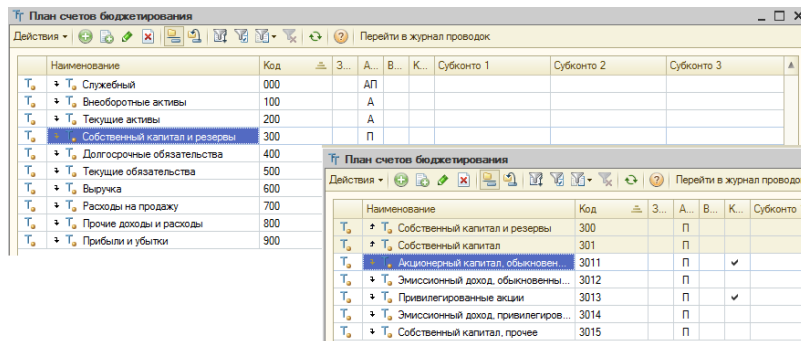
План счетов бюджетирования

Действия | Перейти в журнал проводок

| Наименование | Код | З... | А... | В... | К... | Субконто 1 | Субконто 2 | Субконто 3 |
|---|---|---|---|---|---|---|---|---|
| Служебный | 000 | | АП | | | | | |
| Внеоборотные активы | 100 | | А | | | | | |
| Текущие активы | 200 | | А | | | | | |
| Собственный капитал и резервы | 300 | | П | | | | | |
| Долгосрочные обязательства | 400 | | | | | | | |
| Текущие обязательства | 500 | | | | | | | |
| Выручка | 600 | | | | | | | |
| Расходы на продажу | 700 | | | | | | | |
| Прочие доходы и расходы | 800 | | | | | | | |
| Прибыли и убытки | 900 | | | | | | | |

План счетов бюджетирования

Действия | Перейти в журнал проводо

| Наименование | Код | З... | А... | В... | К... | Субконто |
|---|---|---|---|---|---|---|
| Собственный капитал и резервы | 300 | | П | | | |
| Собственный капитал | 301 | | П | | | |
| Акционерный капитал, обыкновен... | 3011 | | П | | ✔ | |
| Эмиссионный доход, обыкновенны... | 3012 | | П | | | |
| Привилегированные акции | 3013 | | П | | ✔ | |
| Эмиссионный доход, привилегиров... | 3014 | | П | | | |
| Собственный капитал, прочее | 3015 | | П | | | |